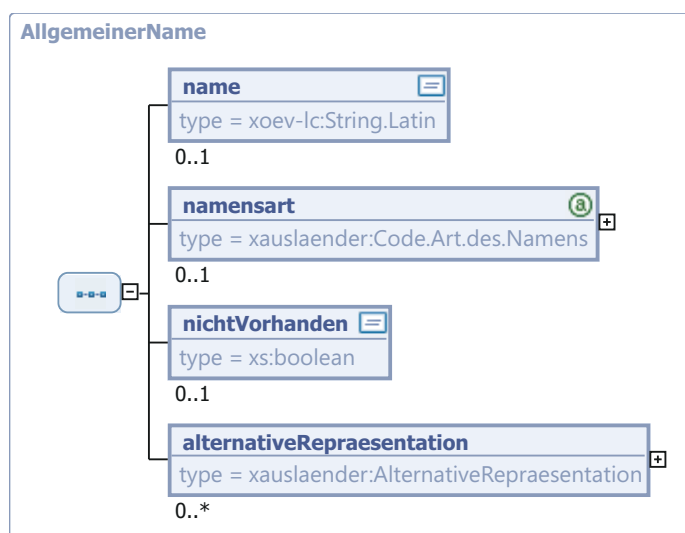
AllgemeinerName

name
type = xoev-lc:String.Latin
0..1

namensart
type = xauslaender:Code.Art.des.Namens
0..1

nichtVorhanden
type = xs:boolean
0..1

alternativeRepraesentation
type = xauslaender:AlternativeRepraesentation
0..*